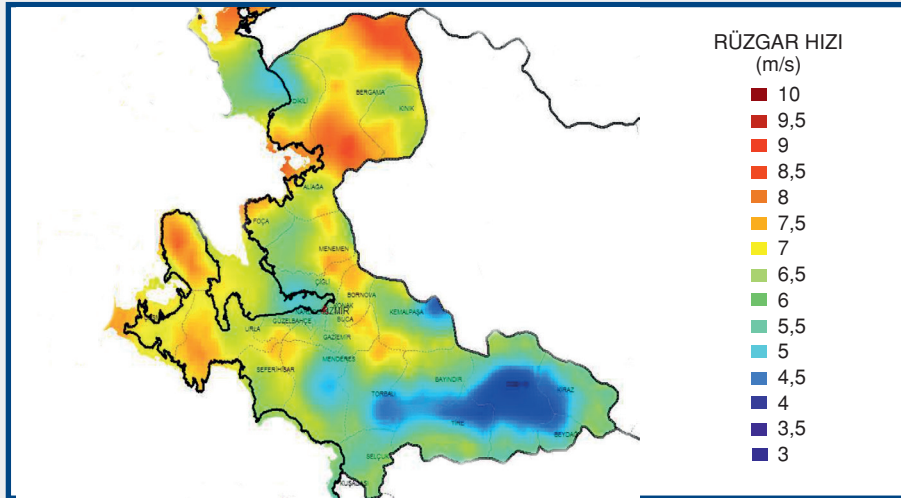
RÜZGAR HIZI
(m/s)
10
9,5
9
8,5
8
7,5
7
6,5
6
5,5
5
4,5
4
3,5
3

DİKİLİ
BERGAMA
KINIK
ALİAĞA
FOÇA
MENEMEN
ÇİĞLİ
BORNOVA
KARŞIYAKA
İZMİR
KEMALPAŞA
URLA
GÜZELBAHÇE
BUCA
GAZİEMİR
SEFERİHİSAR
MENDERES
TORBALI
BAYINDIR
ÖDEMİŞ
KİRAZ
TİRE
BEYDAĞ
SELÇUK
KUŞADASI